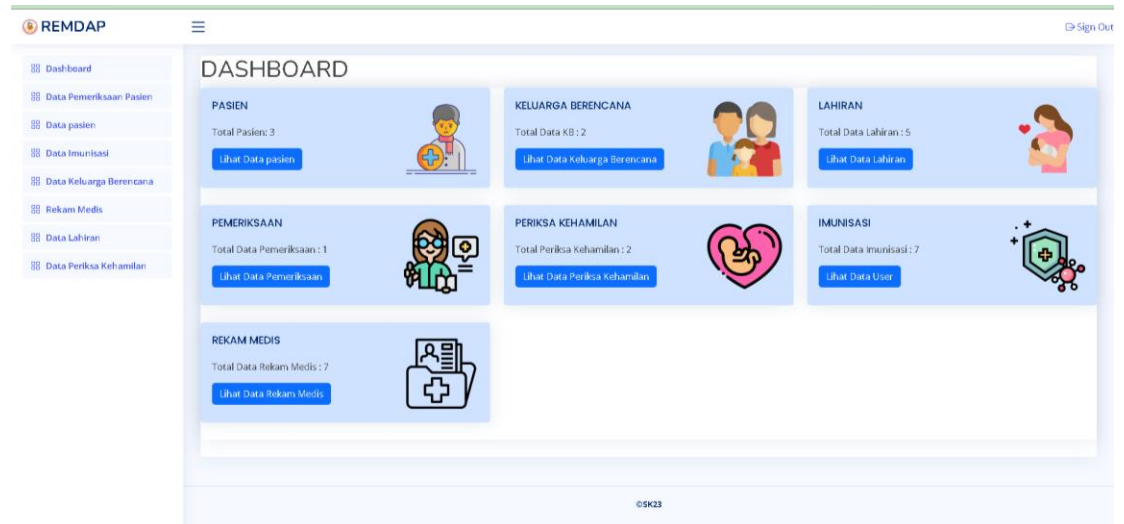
REMDAP

≡

Sign Out

Dashboard
Data Pemeriksaan Pasien
Data pasien
Data Imunisasi
Data Keluarga Berencana
Rekam Medis
Data Lahiran
Data Periksa Kehamilan

DASHBOARD

PASIEN
Total Pasien: 3
Lihat Data pasien

KELUARGA BERENCANA
Total Data KB : 2
Lihat Data Keluarga Berencana

LAHIRAN
Total Data Lahiran : 5
Lihat Data Lahiran

PEMERIKSAAN
Total Data Pemeriksaan : 1
Lihat Data Pemeriksaan

PERIKSA KEHAMILAN
Total Periksa Kehamilan : 2
Lihat Data Periksa Kehamilan

IMUNISASI
Total Data Imunisasi : 7
Lihat Data User

REKAM MEDIS
Total Data Rekam Medis : 7
Lihat Data Rekam Medis

©SK23